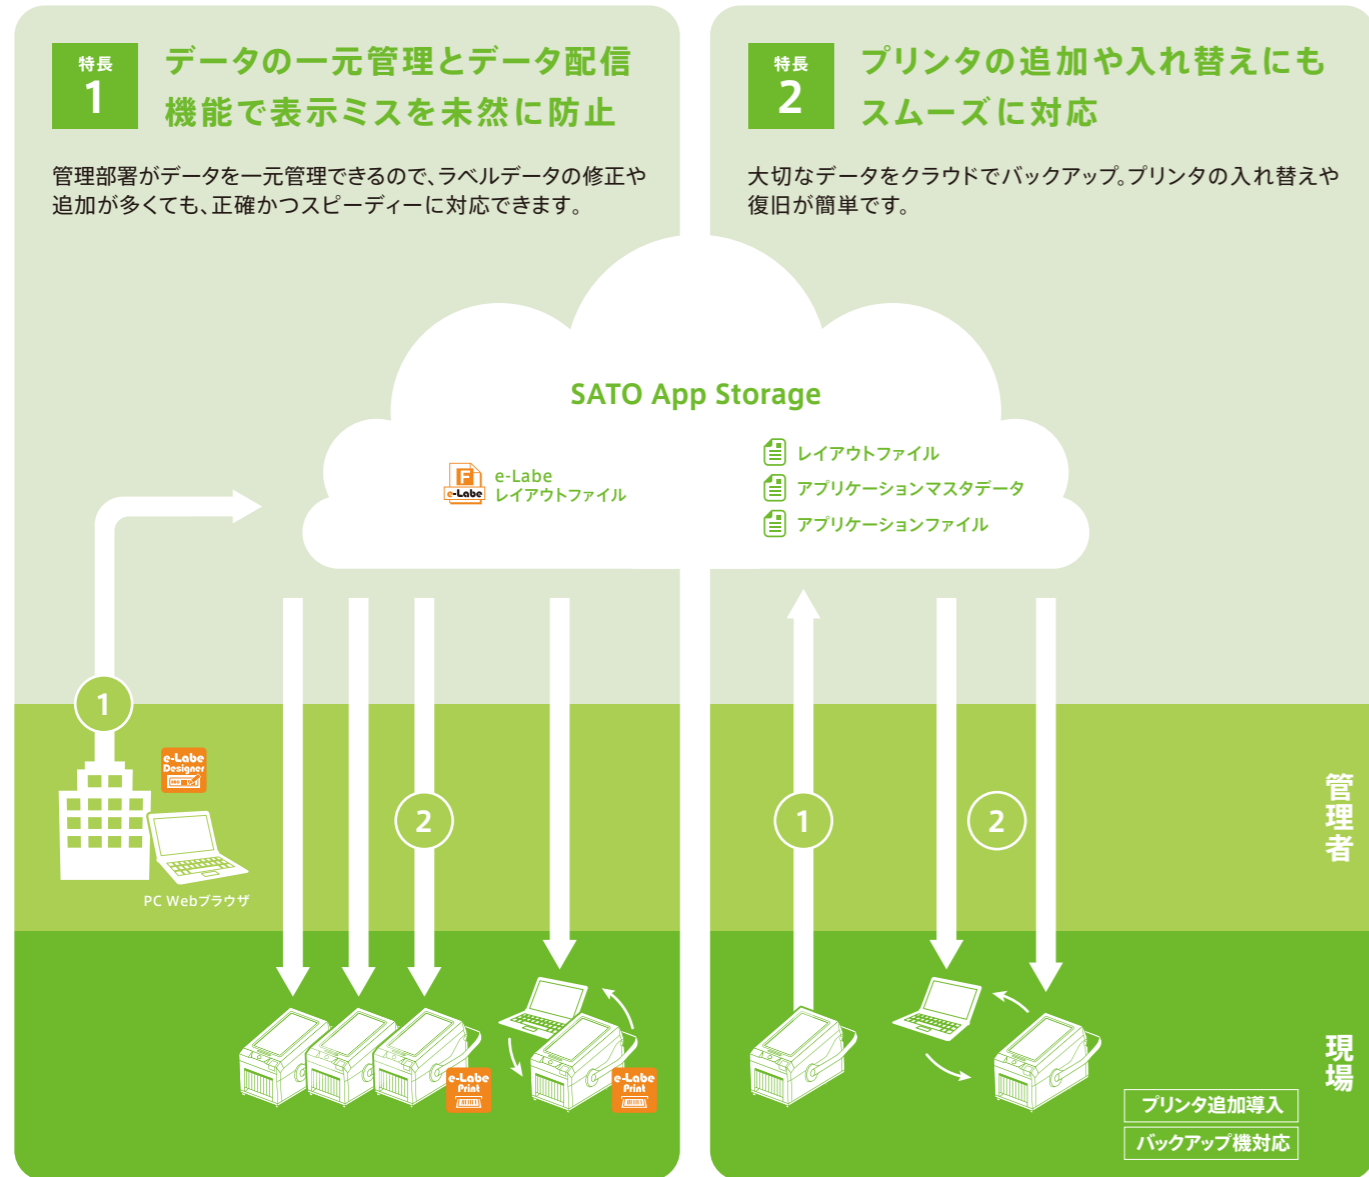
特長
1
データの一元管理とデータ配信機能で表示ミスを未然に防止

管理部署がデータを一元管理できるので、ラベルデータの修正や追加が多くても、正確かつスピーディーに対応できます。

特長
2
プリンタの追加や入れ替えにもスムーズに対応

大切なデータをクラウドでバックアップ。プリンタの入れ替えや復旧が簡単です。

SATO App Storage

e-Labe
e-Labe レイアウトファイル

レイアウトファイル
アプリケーションマスタデータ
アプリケーションファイル

1
e-Labe Designer
PC Webブラウザ
2
e-Labe Print
e-Labe Print

1
2

管理者
現場

プリンタ追加導入
バックアップ機対応